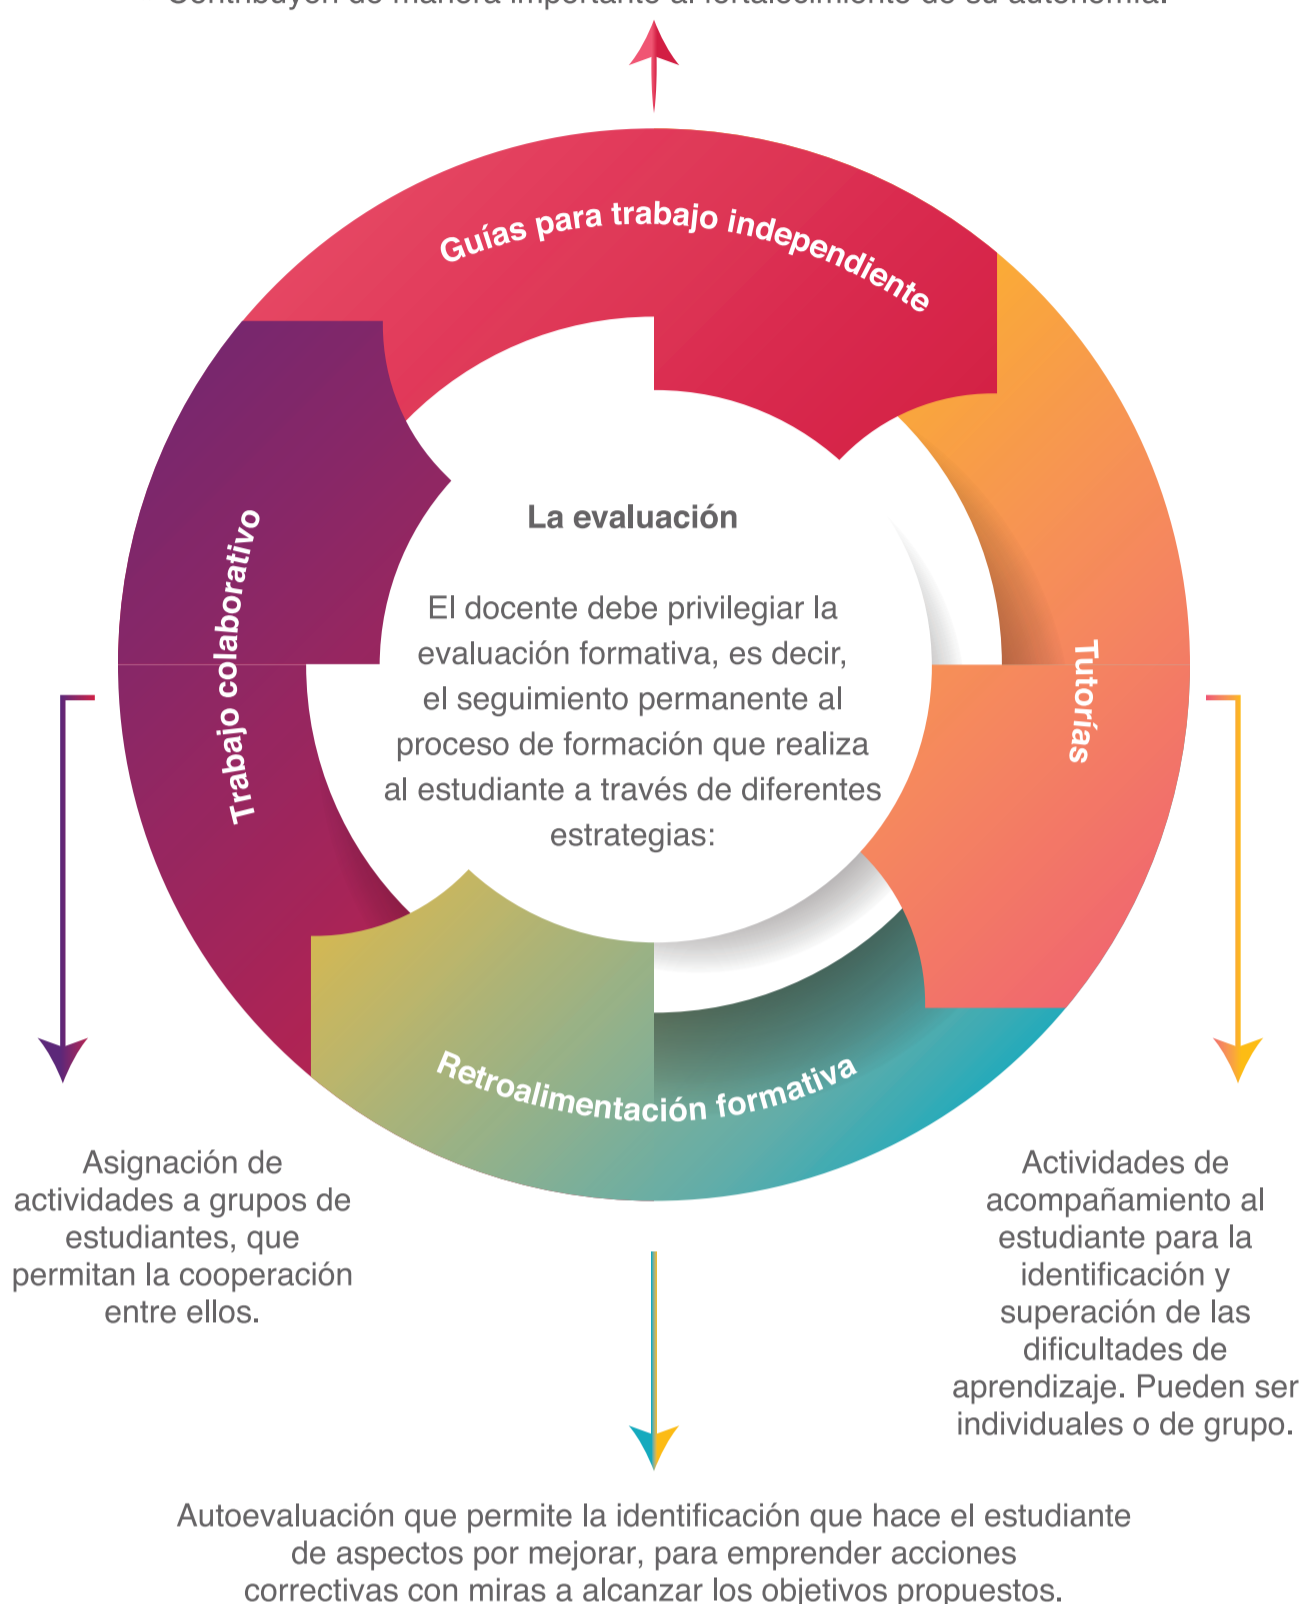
Contribuyen de manera importante al fortalecimiento de su autonomía.

Guías para trabajo independiente

Tutorías

Retroalimentación formativa

Trabajo colaborativo

La evaluación

El docente debe privilegiar la evaluación formativa, es decir, el seguimiento permanente al proceso de formación que realiza al estudiante a través de diferentes estrategias:

Asignación de actividades a grupos de estudiantes, que permitan la cooperación entre ellos.

Actividades de acompañamiento al estudiante para la identificación y superación de las dificultades de aprendizaje. Pueden ser individuales o de grupo.

Autoevaluación que permite la identificación que hace el estudiante de aspectos por mejorar, para emprender acciones correctivas con miras a alcanzar los objetivos propuestos.